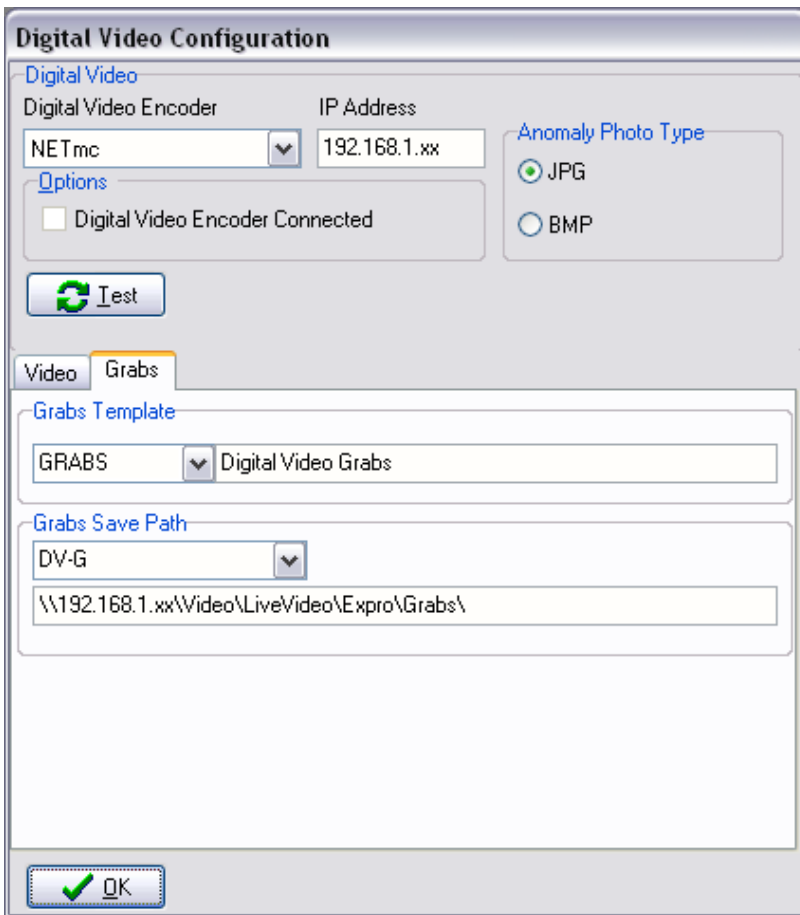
Digital Video Configuration

Digital Video

Digital Video Encoder

NETmc

IP Address

192.168.1.xx

Anomaly Photo Type

JPG

BMP

Options

Digital Video Encoder Connected

Test

Video

Grabs

Grabs Template

GRABS

Digital Video Grabs

Grabs Save Path

DV-G

\\192.168.1.xx\Video\LiveVideo\Expro\Grabs\

OK